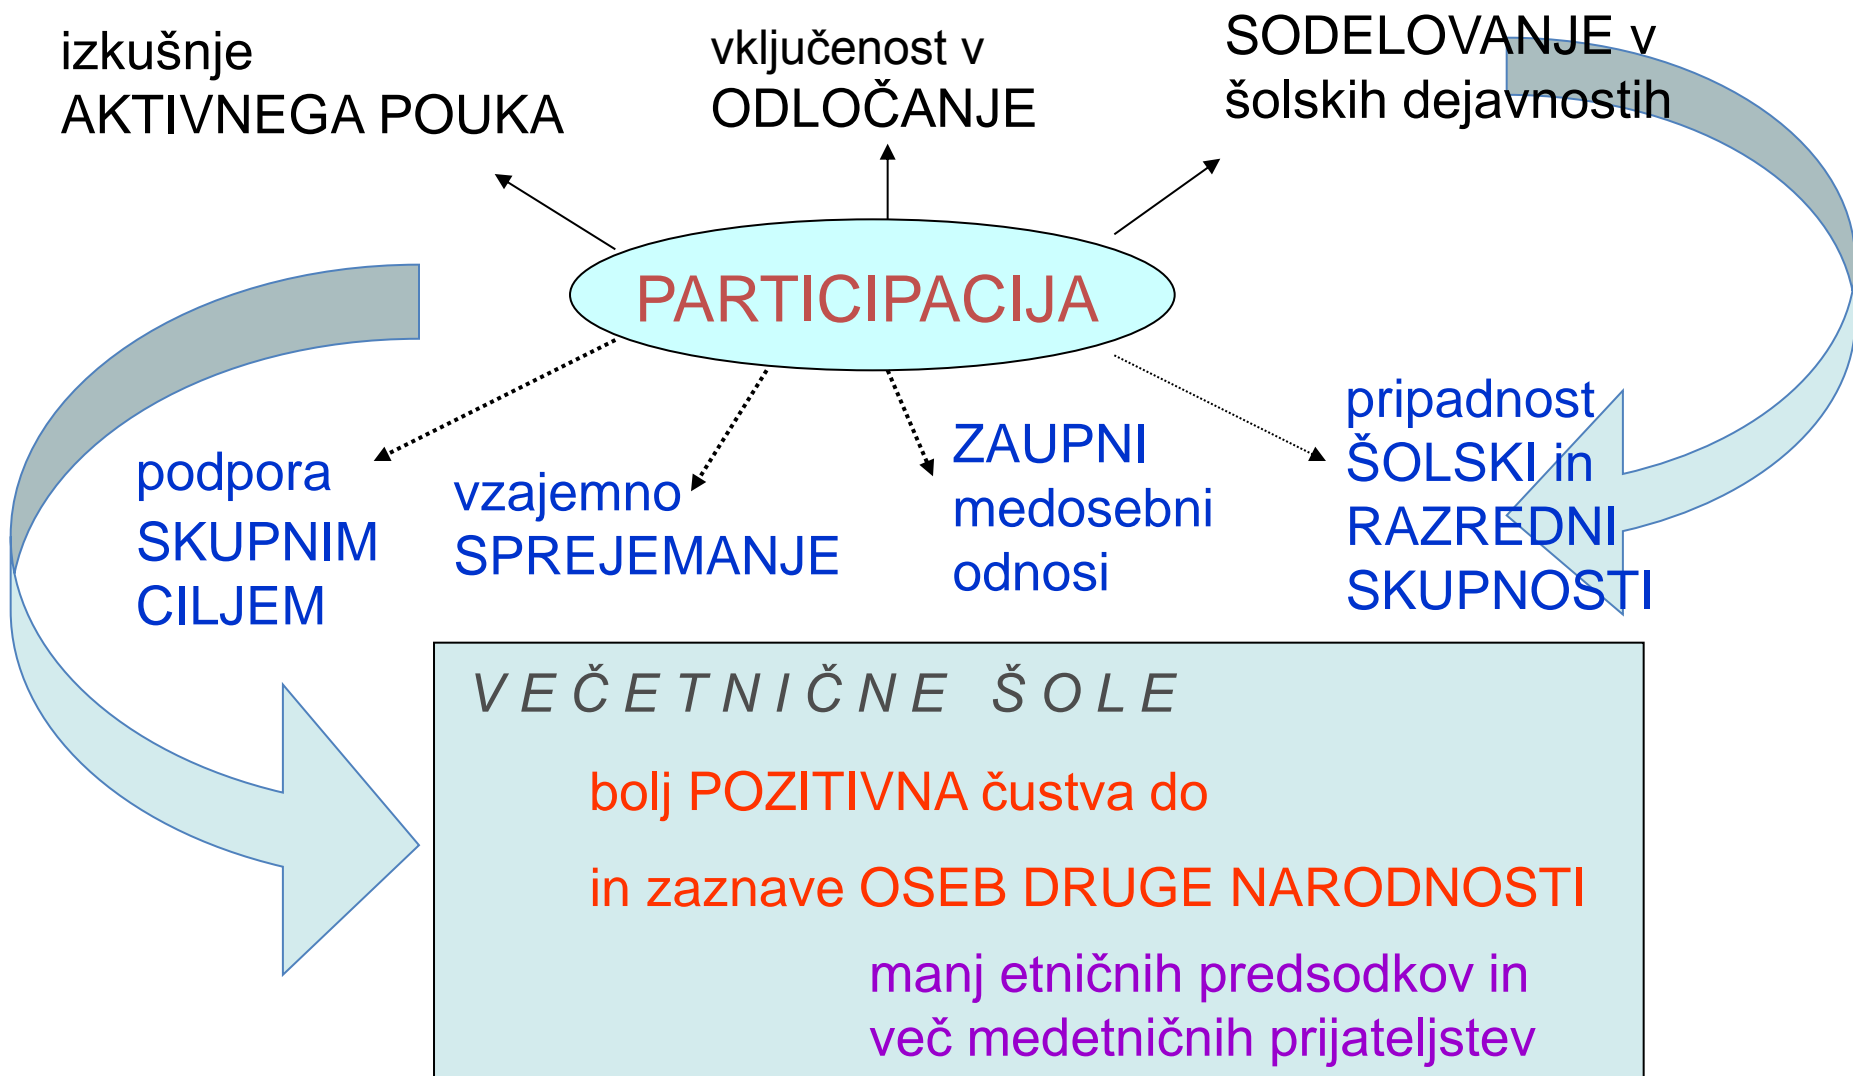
izkušnje AKTIVNEGA POUKA

vključenost v ODLOČANJE

SODELOVANJE v šolskih dejavnostih

PARTICIPACIJA

podpora SKUPNIM CILJEM

vzajemno SPREJEMANJE

ZAUPNI medosebni odnosi

pripadnost ŠOLSKI in RAZREDNI SKUPNOSTI

V E Č E T N I Č N E Š O L E

bolj POZITIVNA čustva do

in zaznave OSEB DRUGE NARODNOSTI

manj etničnih predsodkov in več medetničnih prijateljstev